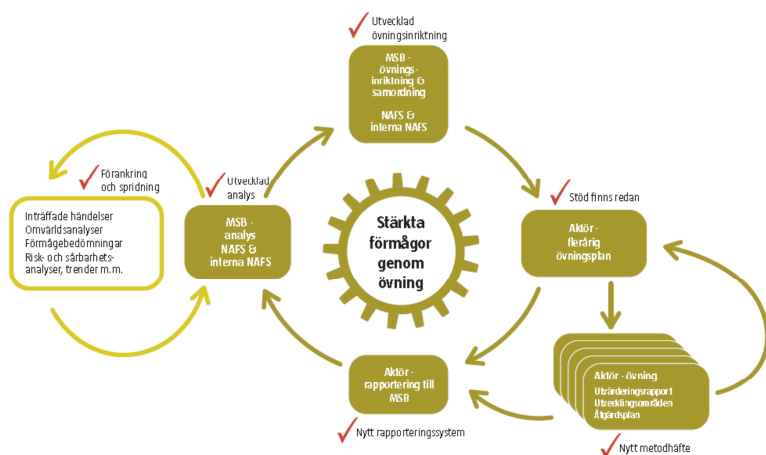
Utvecklad övningsinriktning

MSB - övnings-inriktning & samordning

NAFS & interna NAFS

Förankring och spridning

Inträffade händelser
Omvärldsanalyser
Förmågebedömningar
Risk- och sårbarhets-analyser, trender m.m.

Utvecklad analys

MSB - analys
NAFS & interna NAFS

Stärkta förmågor genom övning

Stöd finns redan

Aktör - flerårig övningsplan

Aktör - övning
Utvärderingsrapport
Utvecklingsområden
Åtgärdsplan

Nytt metodhäfte

Aktör - rapportering till MSB

Nytt rapporteringssystem